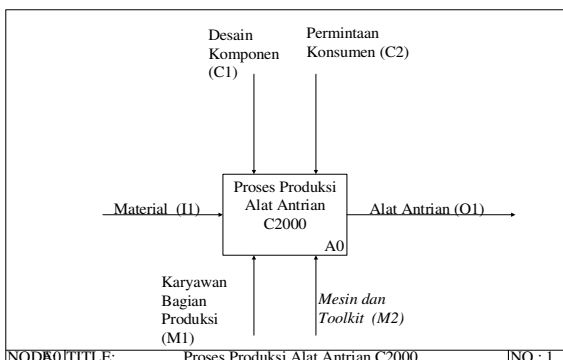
Desain Komponen (C1)

Permintaan Konsumen (C2)

Material (I1)

Proses Produksi Alat Antrian C2000

A0

Alat Antrian (O1)

Karyawan Bagian Produksi (M1)

*Mesin dan Toolkit (M2)*

| NODE: A0 | TITLE: | Proses Produksi Alat Antrian C2000 | NO : 1 |
|---|---|---|---|